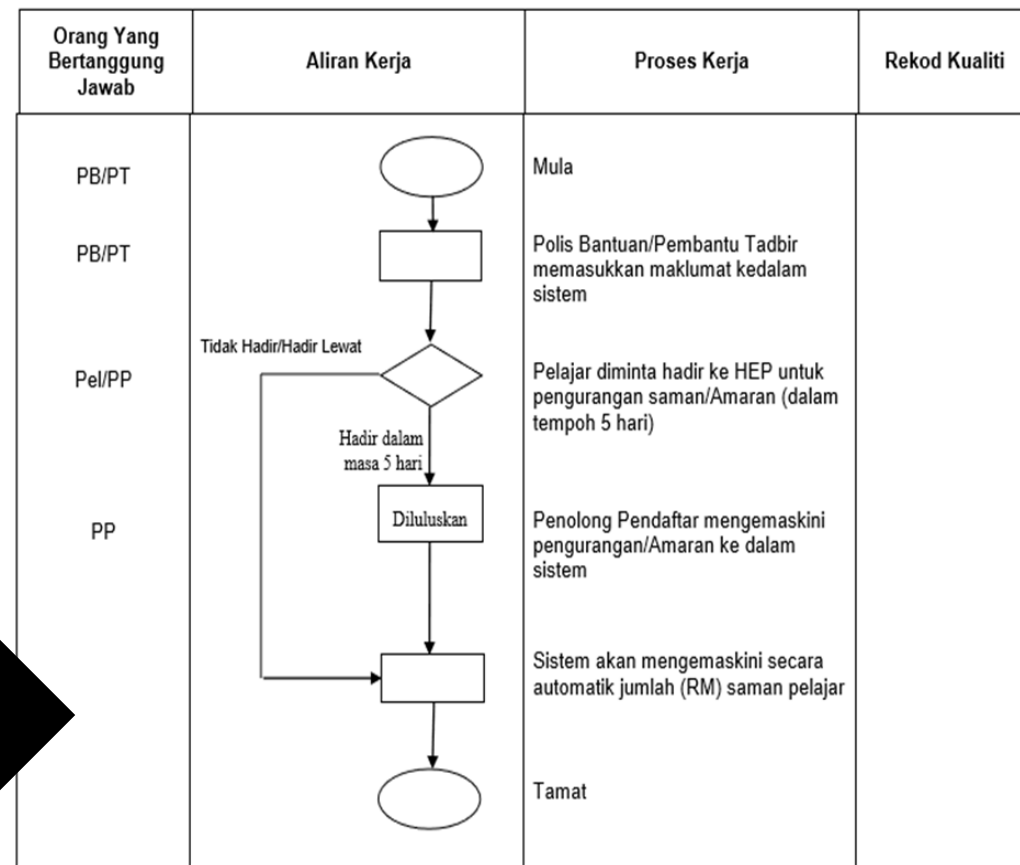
| Orang Yang Bertanggung Jawab | Aliran Kerja | Proses Kerja | Rekod Kualiti |
|---|---|---|---|
| PB/PT | | Mula | |
| PB/PT | | Polis Bantuan/Pembantu Tadbir memasukkan maklumat kedalam sistem | |
| Pel/PP | Tidak Hadir/Hadir Lewat | Pelajar diminta hadir ke HEP untuk pengurangan saman/Amaran (dalam tempoh 5 hari) | |
| | Hadir dalam masa 5 hari | | |
| PP | Diluluskan | Penolong Pendaftar mengemaskini pengurangan/Amaran ke dalam sistem | |
| | | Sistem akan mengemaskini secara automatik jumlah (RM) saman pelajar | |
| | | Tamat | |